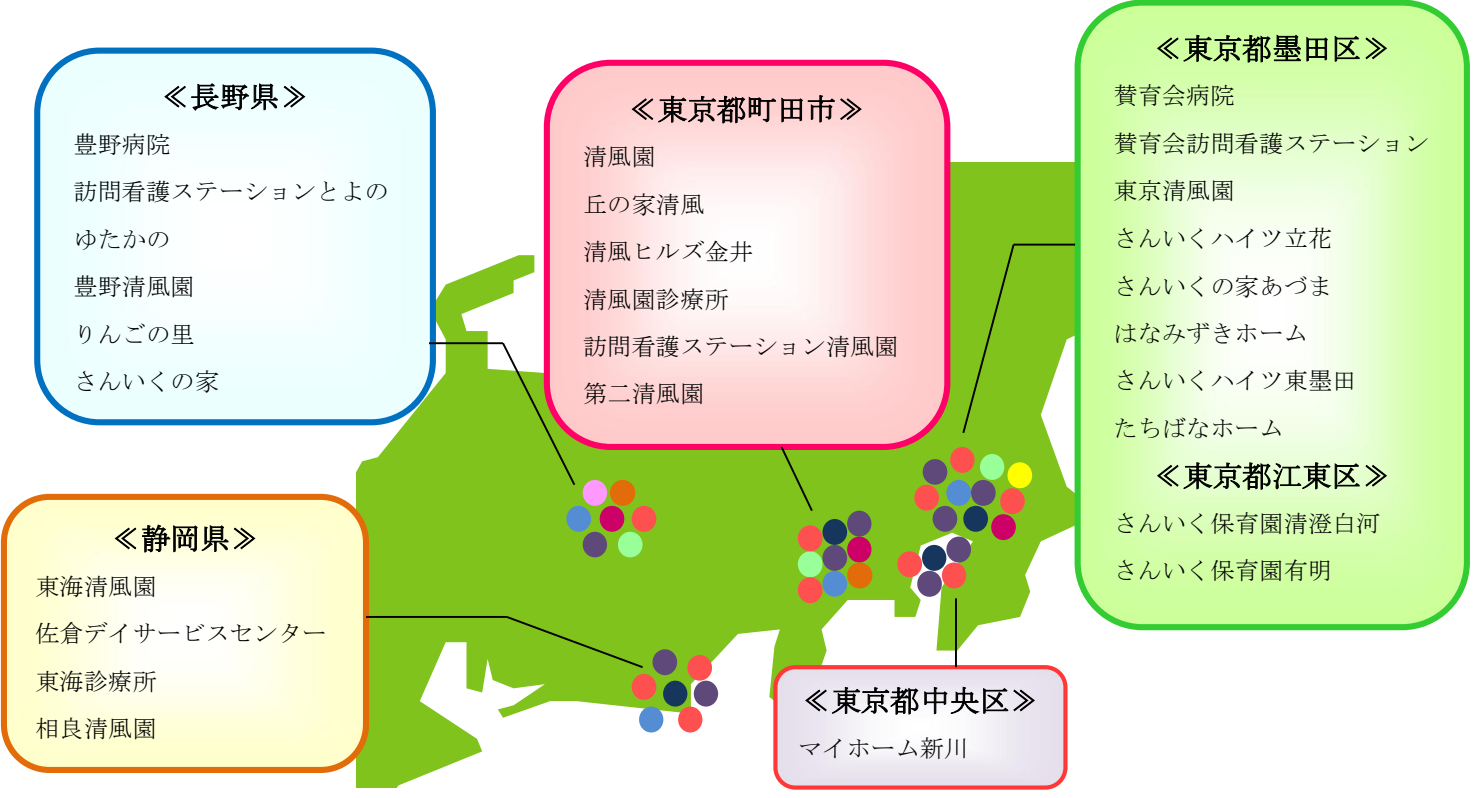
≪長野県≫
豊野病院
訪問看護ステーションとよの
ゆたかの
豊野清風園
りんごの里
さんいくの家

≪東京都町田市≫
清風園
丘の家清風
清風ヒルズ金井
清風園診療所
訪問看護ステーション清風園
第二清風園

≪東京都墨田区≫
賛育会病院
賛育会訪問看護ステーション
東京清風園
さんいくハイツ立花
さんいくの家あづま
はなみずきホーム
さんいくハイツ東墨田
たちばなホーム

≪東京都江東区≫
さんいく保育園清澄白河
さんいく保育園有明

≪静岡県≫
東海清風園
佐倉デイサービスセンター
東海診療所
相良清風園

≪東京都中央区≫
マイホーム新川